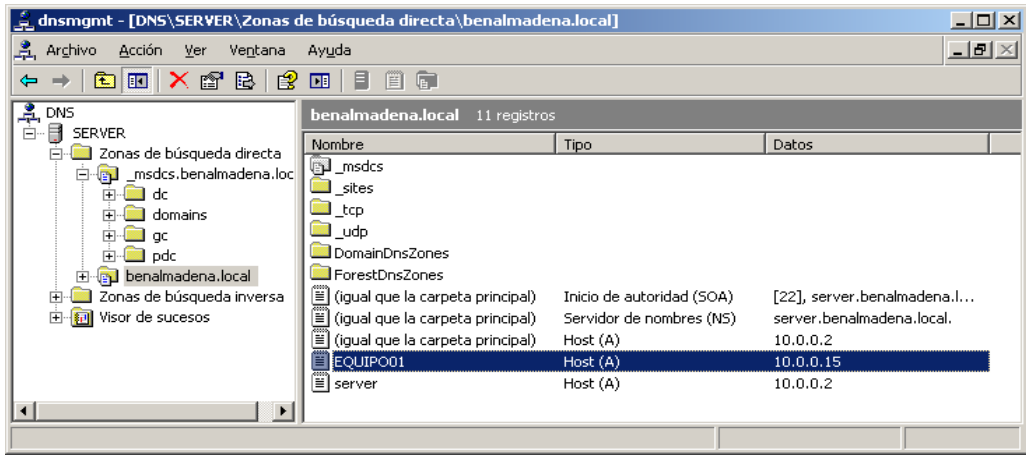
dnsmgmt - [DNS\SERVER\Zonas de búsqueda directa\benalmadena.local]

Archivo Acción Ver Ventana Ayuda

DNS
SERVER
Zonas de búsqueda directa
_msdcs.benalmadena.loc
dc
domains
gc
pdc
benalmadena.local
Zonas de búsqueda inversa
Visor de sucesos

benalmadena.local 11 registros

| Nombre | Tipo | Datos |
|---|---|---|
| _msdcs | | |
| _sites | | |
| _tcp | | |
| _udp | | |
| DomainDnsZones | | |
| ForestDnsZones | | |
| (igual que la carpeta principal) | Inicio de autoridad (SOA) | [22], server.benalmadena.l... |
| (igual que la carpeta principal) | Servidor de nombres (NS) | server.benalmadena.local. |
| (igual que la carpeta principal) | Host (A) | 10.0.0.2 |
| EQUIPO01 | Host (A) | 10.0.0.15 |
| server | Host (A) | 10.0.0.2 |